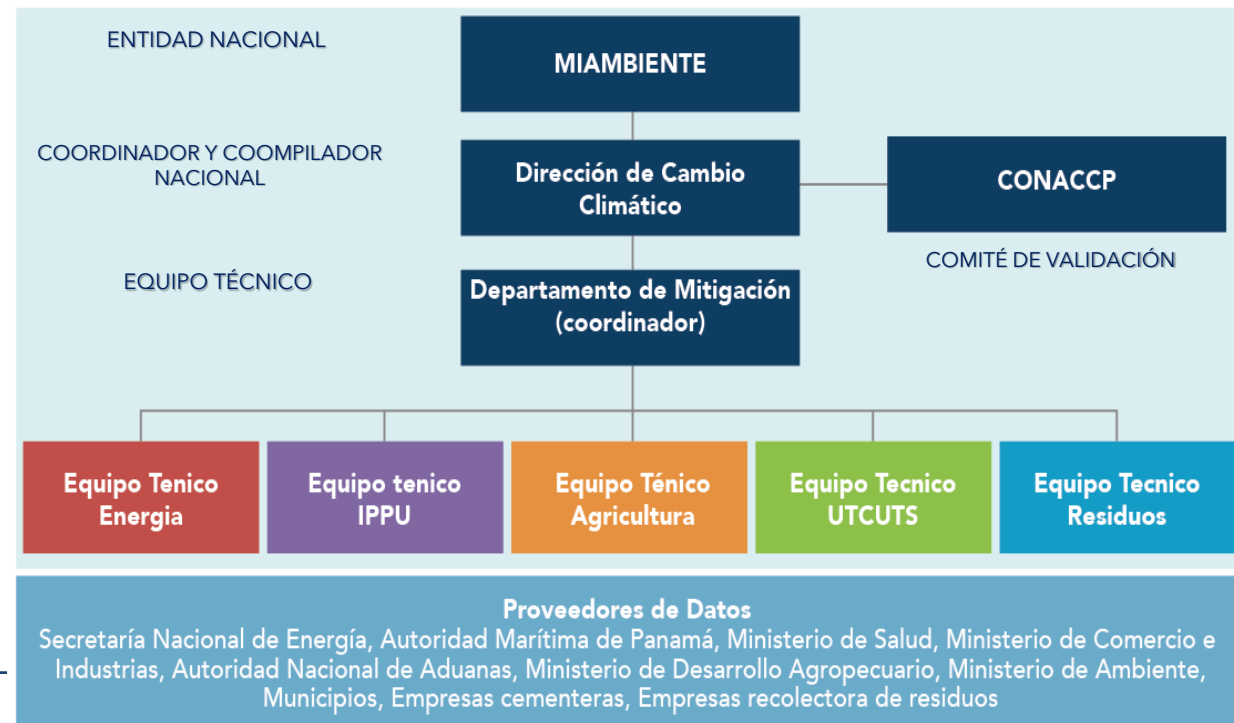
ENTIDAD NACIONAL

MIAMBIENTE

COORDINADOR Y COOMPILADOR NACIONAL

Dirección de Cambio Climático

CONACCP

COMITÉ DE VALIDACIÓN

EQUIPO TÉCNICO

Departamento de Mitigación (coordinador)

Equipo Tenico Energia

Equipo tenico IPPU

Equipo Ténico Agricultura

Equipo Tecnico UTCUTS

Equipo Tecnico Residuos

Proveedores de Datos
Secretaría Nacional de Energía, Autoridad Marítima de Panamá, Ministerio de Salud, Ministerio de Comercio e Industrias, Autoridad Nacional de Aduanas, Ministerio de Desarrollo Agropecuario, Ministerio de Ambiente, Municipios, Empresas cementeras, Empresas recolectora de residuos